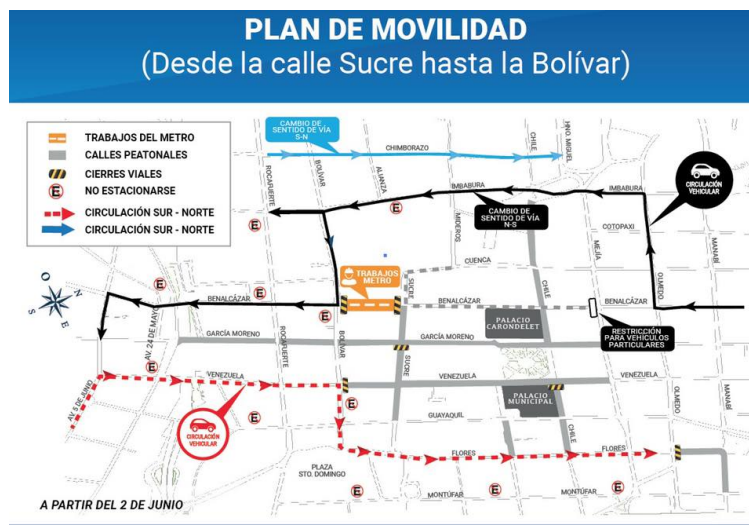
PLAN DE MOVILIDAD
(Desde la calle Sucre hasta la Bolívar)

TRABAJOS DEL METRO
CALLES PEATONALES
CIERRES VIALES
NO ESTACIONARSE
CIRCULACIÓN SUR - NORTE
CIRCULACIÓN SUR - NORTE

CAMBIO DE SENTIDO DE VÍA S-N
CHIMBORAZO
CHILE
HNO. MIGUEL
IMBABURA
IMBABURA
CAMBIO DE SENTIDO DE VÍA N-S
CIRCULACIÓN VEHICULAR
COTOPAXI
MEJÍA
OLMEDO
MANABÍ
ROCAFUERTE
BOLÍVAR
ALMAZA
MIDEROS
CUENCA
TRABAJOS METRO
SUCRE
BENALCÁZAR
BENALCÁZAR
BENALCÁZAR
CHILE
PALACIO CARONDELET
RESTRICCIÓN PARA VEHÍCULOS PARTICULARES
AV. 24 DE MAYO
GARCÍA MORENO
GARCÍA MORENO
ROCAFUERTE
BOLÍVAR
SUCRE
VENEZUELA
VENEZUELA
VENEZUELA
AV. 5 DE JUNIO
PALACIO MUNICIPAL
CIRCULACIÓN VEHICULAR
GUAYAQUIL
CHILE
OLMEDO
FLORES
FLORES
PLAZA STO. DOMINGO
MONTÚFAR
MONTÚFAR
O N E S
A PARTIR DEL 2 DE JUNIO